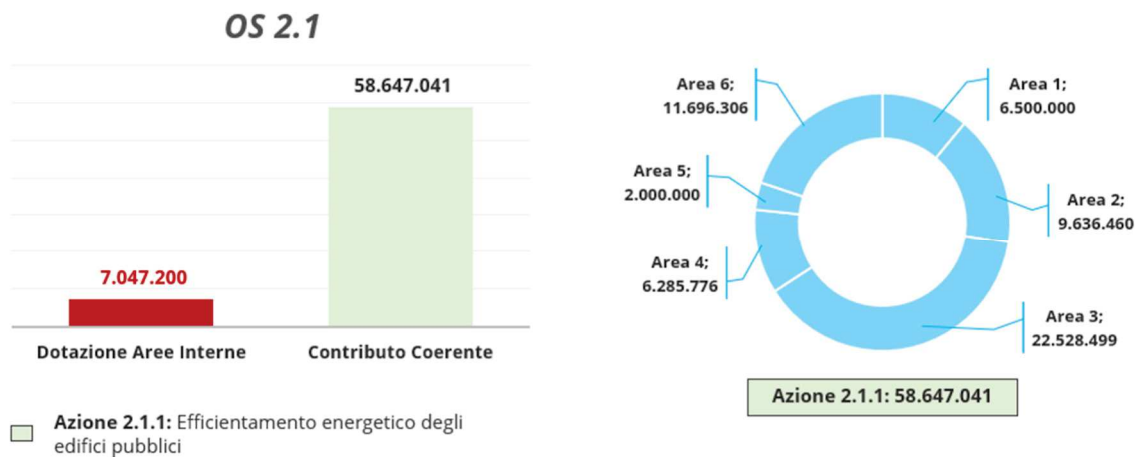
OS 2.1

58.647.041

7.047.200

Dotazione Aree Interne

Contributo Coerente

Azione 2.1.1: Efficientamento energetico degli edifici pubblici

Area 6; 11.696.306

Area 1; 6.500.000

Area 5; 2.000.000

Area 2; 9.636.460

Area 4; 6.285.776

Area 3; 22.528.499

Azione 2.1.1: 58.647.041